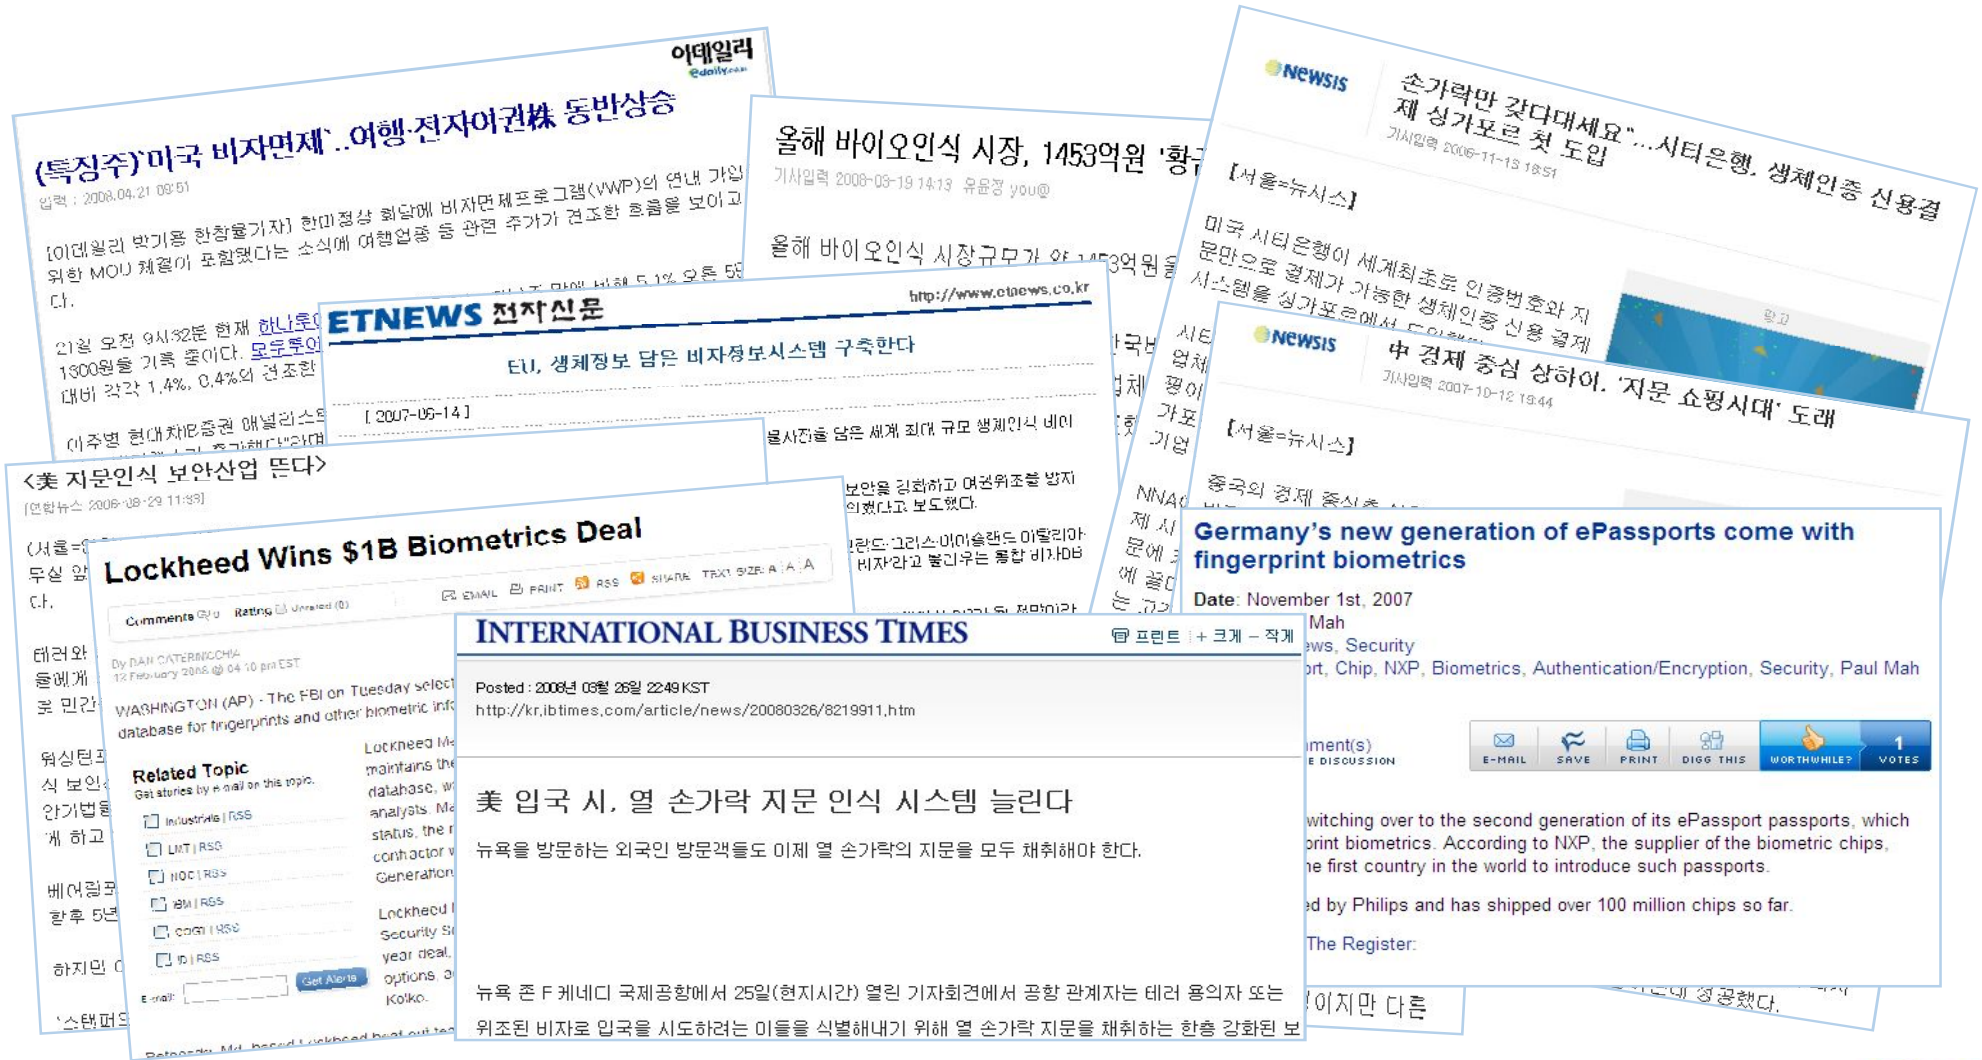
이데일리
edaily

(특징주)`미국 비자면제`..여행·전자여권株 동반상승

입력 : 2008.04.21 09:51

[이데일리 박기용 한창율기자] 한미정상 회담에 비자면제프로그램(VWP)의 연내 가입 위한 MOU 체결이 포함됐다는 소식에 여행업종 등 관련 주가가 견조한 흐름을 보이고 다.

21일 오전 9시32분 현재 한나투어 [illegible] 1300원을 기록 중이다. 모두투어 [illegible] 대비 각각 1.4%, 0.4%의 견조한 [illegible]

이주병 현대차IB증권 애널리스트 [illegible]

올해 바이오인식 시장, 1453억원 '황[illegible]

기사입력 2008-03-19 14:13 유윤정 you@

올해 바이오인식 시장규모가 약 1453억원 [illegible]

ETNEWS 전자신문 http://www.etnews.co.kr

EU, 생체정보 담은 비자정보시스템 구축한다

[ 2007-06-14 ]

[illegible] 얼굴사진을 담은 세계 최대 규모 생체인식 베이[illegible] 보안을 강화하고 여권위조를 방지 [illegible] 이렇다고 보도했다.

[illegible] 란드·그리스·아이슬랜드·이탈리아 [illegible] 비자라고 불리우는 통합 비자DB

<美 지문인식 보안산업 뜬다>

[연합뉴스 2006-08-29 11:33]

(서울=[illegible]
무실 앞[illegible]
다.

테러와 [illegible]
들에게 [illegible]
로 민간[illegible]

워싱턴 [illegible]
식 보안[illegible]
안기법을 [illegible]
게 하고 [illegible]

베어링포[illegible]
향후 5년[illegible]

하지만 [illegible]

'스탠퍼드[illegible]

Lockheed Wins $1B Biometrics Deal

EMAIL PRINT RSS SHARE TEXT SIZE: A A A

Comments (5) Rating Unrated (0)

By DAN CATERINICCHIA
12 February 2008 @ 04:10 pm EST

WASHINGTON (AP) - The FBI on Tuesday select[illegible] database for fingerprints and other biometric info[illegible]

Related Topic
Get stories by e-mail on this topic.

Industrials | RSS
LMT | RSS
NOC | RSS
IBM | RSS
COGN | RSS
ID | RSS

E-mail: Get Alerts

Lockheed M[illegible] maintains the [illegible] database, w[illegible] analysts. M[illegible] status, the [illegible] contractor w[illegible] Generation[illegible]

Lockheed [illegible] Security S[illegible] year deal, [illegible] options, a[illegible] Kolko.

Bethesda, Md.-based Lockheed beat out tea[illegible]

NEWSIS

손가락만 갖다대세요"...시티은행, 생체인증 신용결제 싱가포르 첫 도입

기사입력 2006-11-13 18:51

[서울=뉴시스]

미국 시티은행이 세계최초로 인증번호와 지문만으로 결제가 가능한 생체인증 신용 결제 시스템을 싱가포르에서 도입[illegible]

광고

시티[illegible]
업체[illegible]
폭이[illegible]
가포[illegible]
기업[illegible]

NNA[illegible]
제 시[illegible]
문에 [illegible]
에 질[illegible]
는 고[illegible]

NEWSIS

中 경제 중심 상하이, '지문 쇼핑시대' 도래

기사입력 2007-10-12 18:44

[서울=뉴시스]

중국의 경제 중심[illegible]

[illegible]이지만 다른

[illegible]데 성공했다.

Germany's new generation of ePassports come with fingerprint biometrics

Date: November 1st, 2007
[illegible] Mah
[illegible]ews, Security
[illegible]ort, Chip, NXP, Biometrics, Authentication/Encryption, Security, Paul Mah

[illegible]ment(s)
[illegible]E DISCUSSION

E-MAIL SAVE PRINT DIGG THIS WORTHWHILE? 1 VOTES

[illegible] switching over to the second generation of its ePassport passports, which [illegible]print biometrics. According to NXP, the supplier of the biometric chips, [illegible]he first country in the world to introduce such passports.

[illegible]ed by Philips and has shipped over 100 million chips so far.

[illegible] The Register.

INTERNATIONAL BUSINESS TIMES 프린트 + 크게 – 작게

Posted : 2008년 03월 26일 22:49 KST
http://kr.ibtimes.com/article/news/20080326/8219911.htm

美 입국 시, 열 손가락 지문 인식 시스템 늘린다

뉴욕을 방문하는 외국인 방문객들도 이제 열 손가락의 지문을 모두 채취해야 한다.

뉴욕 존 F 케네디 국제공항에서 25일(현지시간) 열린 기자회견에서 공항 관계자는 테러 용의자 또는 위조된 비자로 입국을 시도하려는 이들을 식별해내기 위해 열 손가락 지문을 채취하는 한층 강화된 보